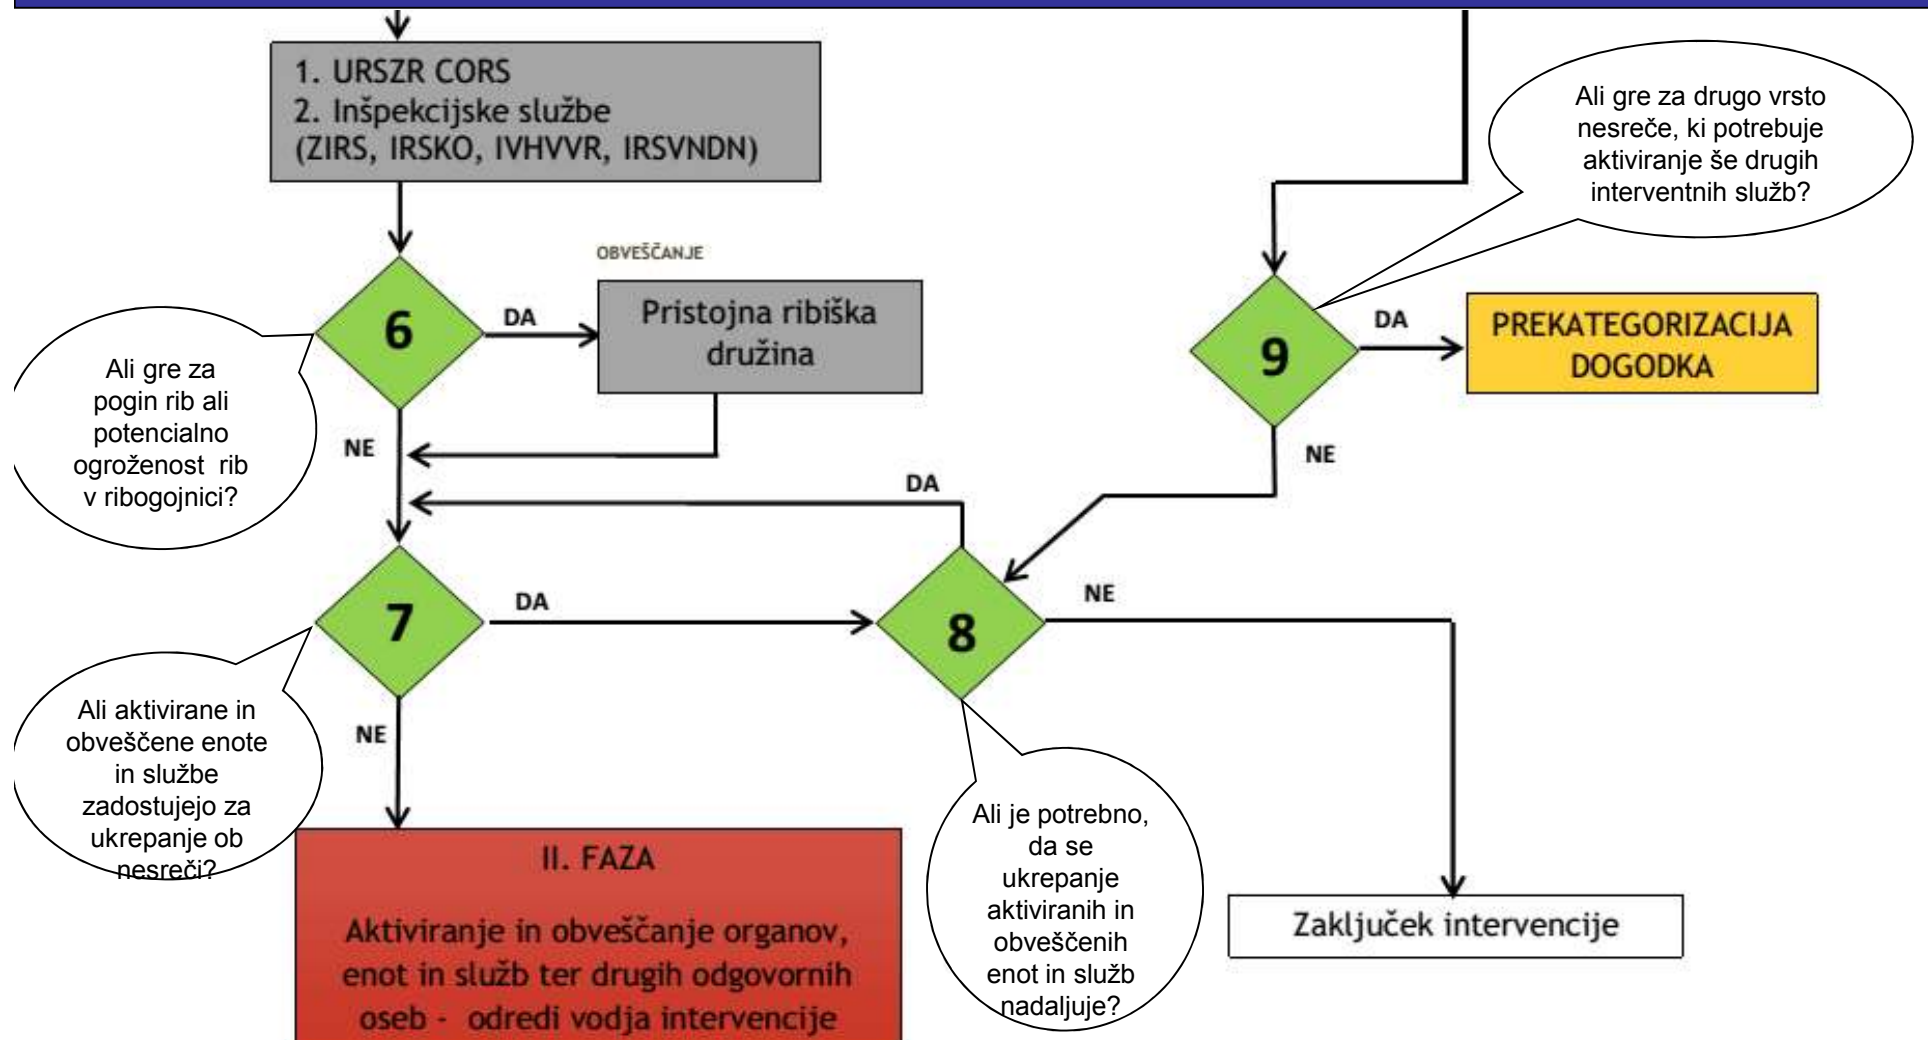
1. URSZR CORS
2. Inšpekcijske službe
(ZIRS, IRSKO, IVHVVR, IRSVNDN)

Ali gre za drugo vrsto nesreče, ki potrebuje aktiviranje še drugih interventnih služb?

OBVEŠČANJE

6

DA

Pristojna ribiška družina

9

DA

PREKATEGORIZACIJA DOGODKA

Ali gre za pogin rib ali potencialno ogroženost rib v ribogojnici?

NE

NE

DA

7

DA

8

NE

Ali aktivirane in obveščene enote in službe zadostujejo za ukrepanje ob nesreči?

NE

II. FAZA

Aktiviranje in obveščanje organov, enot in služb ter drugih odgovornih oseb - odredi vodja intervencije

Ali je potrebno, da se ukrepanje aktiviranih in obveščenih enot in služb nadaljuje?

Zaključek intervencije